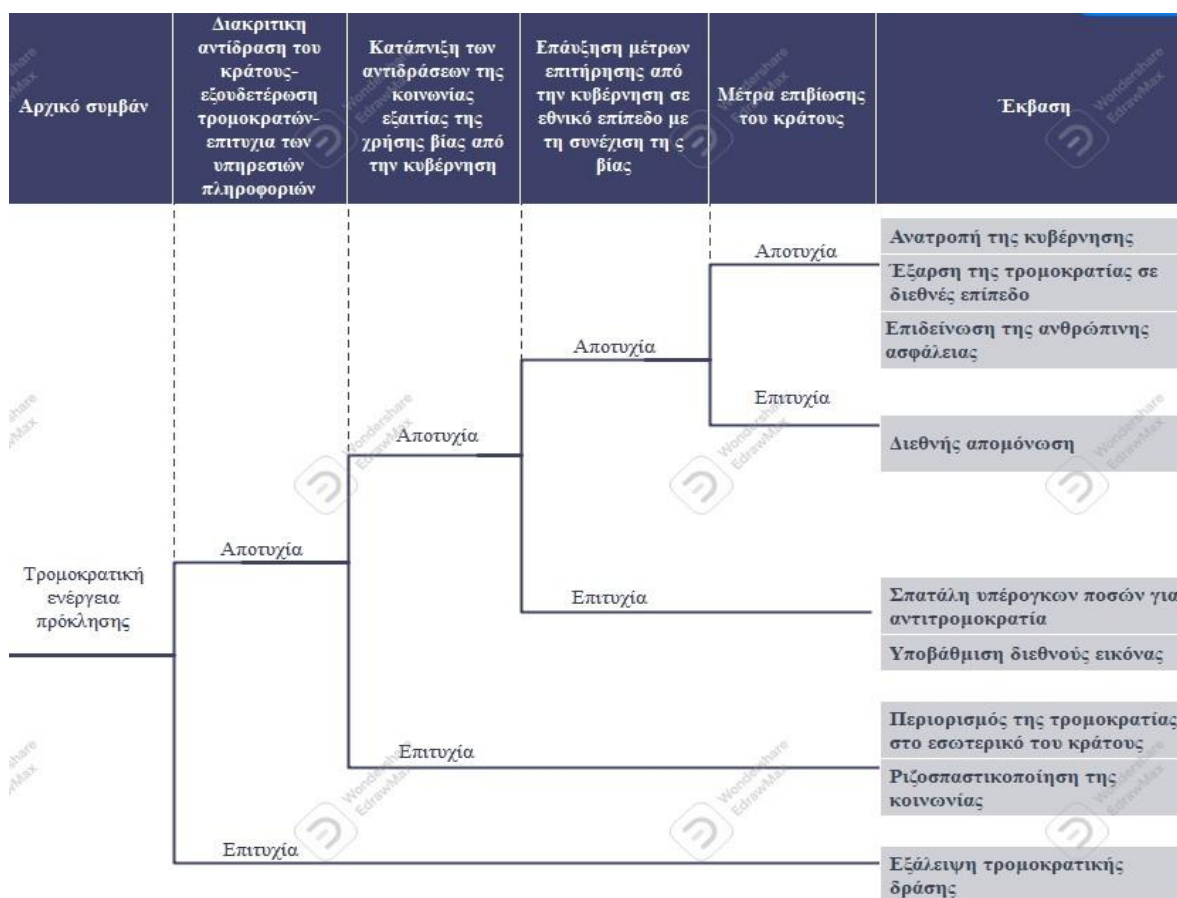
| Αρχικό συμβάν | Διακριτική αντίδραση του κράτους-εξουδετέρωση τρομοκρατών-επιτυχία των υπηρεσιών πληροφοριών | Κατάπνιξη των αντιδράσεων της κοινωνίας εξαιτίας της χρήσης βίας από την κυβέρνηση | Επαύξηση μέτρων επιτήρησης από την κυβέρνηση σε εθνικό επίπεδο με τη συνέχιση τη ς βίας | Μέτρα επιβίωσης του κράτους | Έκβαση |
|---|---|---|---|---|---|

Τρομοκρατική ενέργεια πρόκλησης

Αποτυχία

Αποτυχία

Αποτυχία

Αποτυχία

Ανατροπή της κυβέρνησης

Έξαρση της τρομοκρατίας σε διεθνές επίπεδο

Επιδείνωση της ανθρώπινης ασφάλειας

Επιτυχία

Διεθνής απομόνωση

Επιτυχία

Σπατάλη υπέρογκων ποσών για αντιτρομοκρατία

Υποβάθμιση διεθνούς εικόνας

Επιτυχία

Περιορισμός της τρομοκρατίας στο εσωτερικό του κράτους

Ριζοσπαστικοποίηση της κοινωνίας

Επιτυχία

Εξάλειψη τρομοκρατικής δράσης

Wondershare EdrawMax